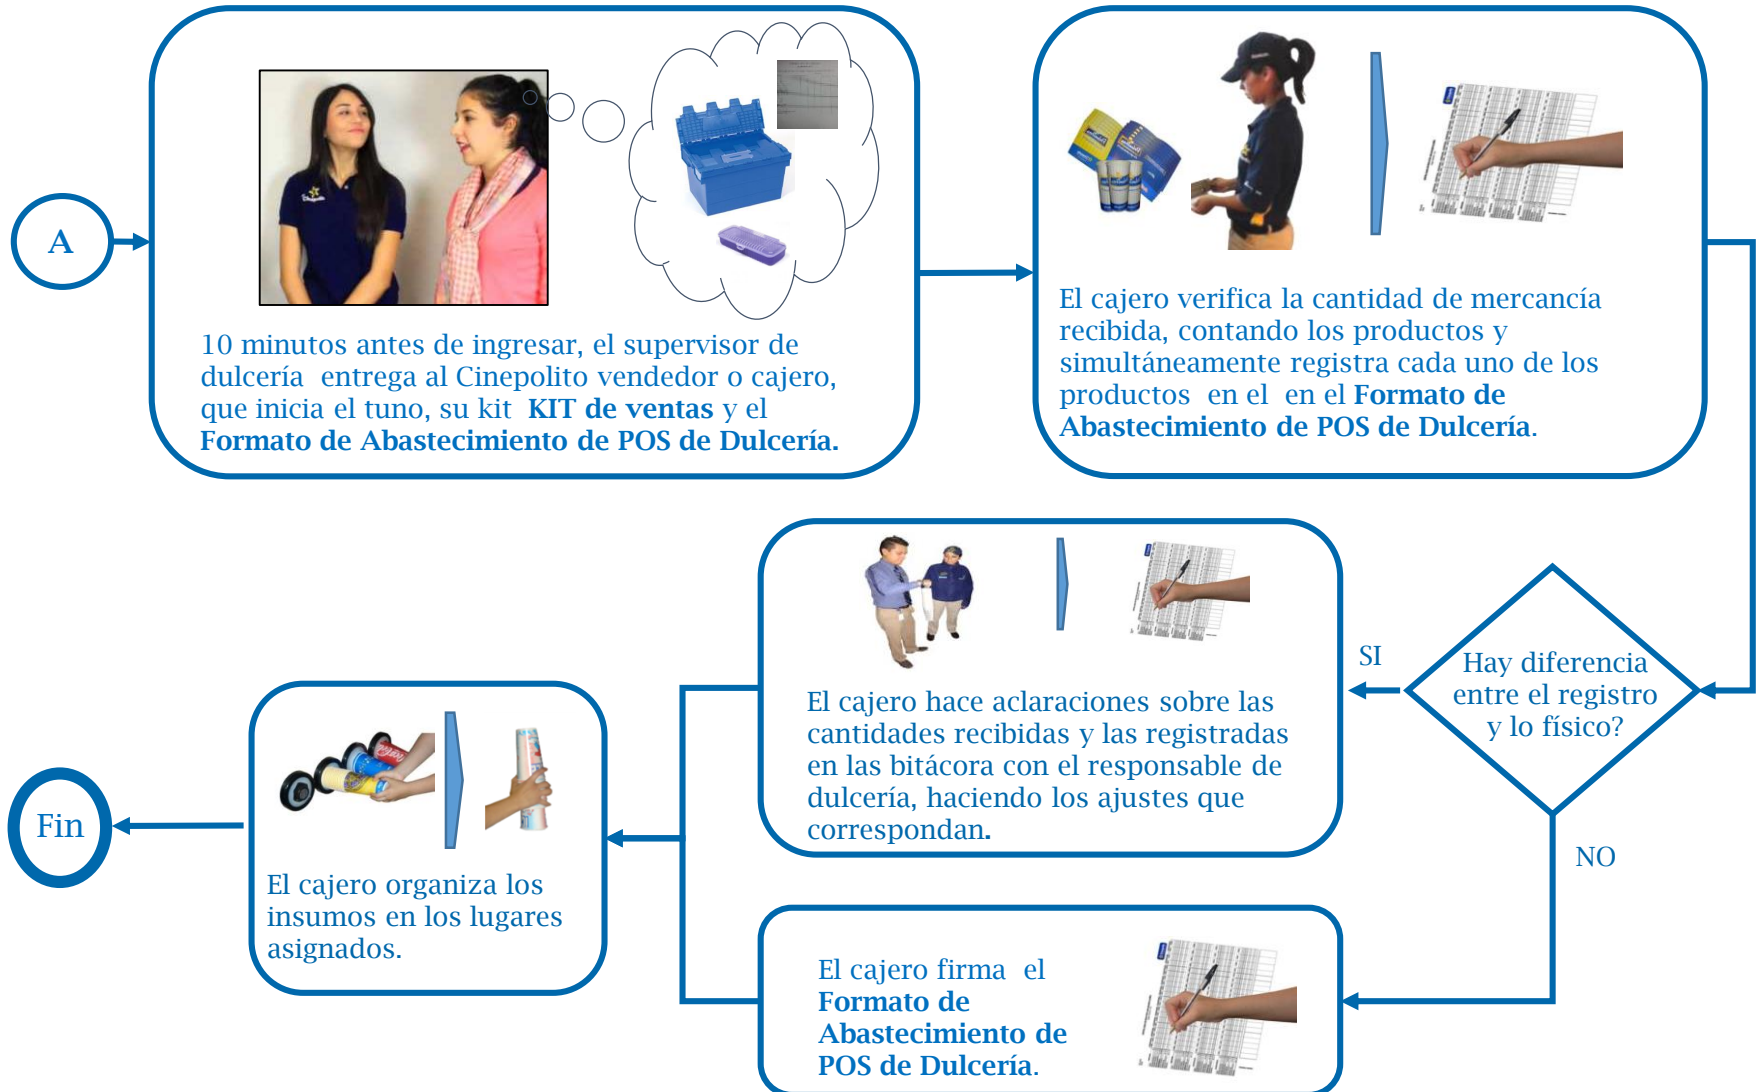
A

10 minutos antes de ingresar, el supervisor de dulcería entrega al Cinepolito vendedor o cajero, que inicia el tuno, su kit **KIT de ventas** y el **Formato de Abastecimiento de POS de Dulcería.**

El cajero verifica la cantidad de mercancía recibida, contando los productos y simultáneamente registra cada uno de los productos en el en el **Formato de Abastecimiento de POS de Dulcería**.

Hay diferencia entre el registro y lo físico?

SI

NO

El cajero hace aclaraciones sobre las cantidades recibidas y las registradas en las bitácora con el responsable de dulcería, haciendo los ajustes que correspondan.

El cajero firma el **Formato de Abastecimiento de POS de Dulcería**.

El cajero organiza los insumos en los lugares asignados.

Fin